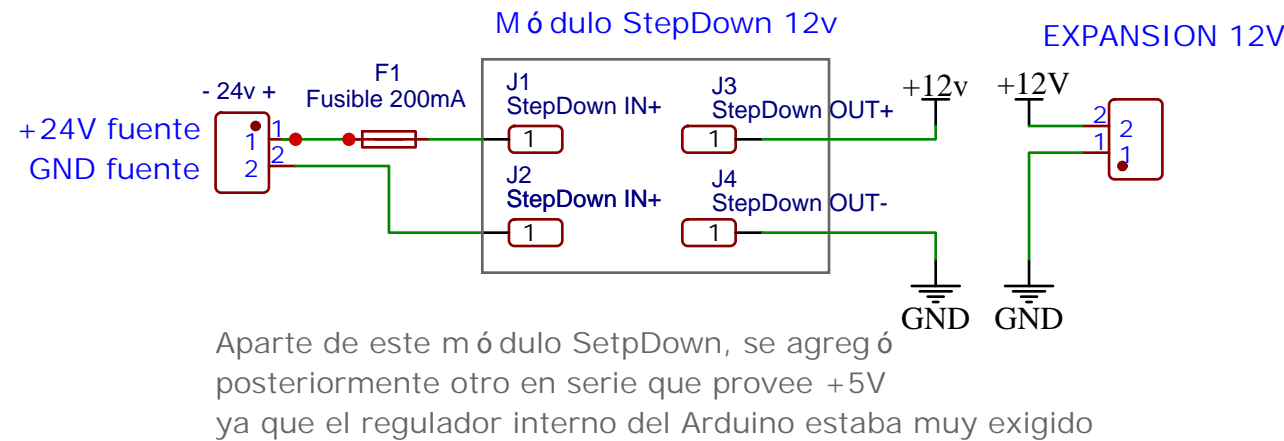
Módulo StepDown 12v

EXPANSION 12V

- 24v +

+24V fuente
GND fuente

1
2
1
2

F1
Fusible 200mA

J1
StepDown IN+
1

J2
StepDown IN+
1

J3
StepDown OUT+
1

J4
StepDown OUT-
1

+12v

+12V

2
1
2
1

GND GND

Aparte de este módulo SetpDown, se agregó posteriormente otro en serie que provee +5V ya que el regulador interno del Arduino estaba muy exigido